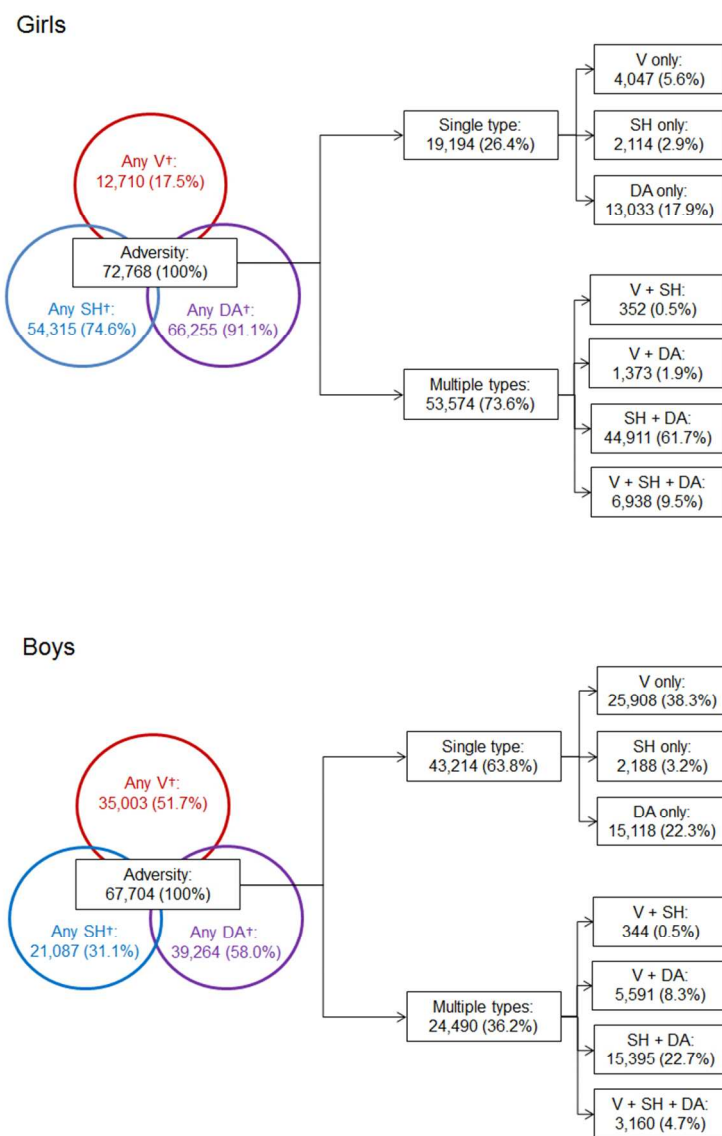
Girls

Any V†:
12,710 (17.5%)

Adversity:
72,768 (100%)

Any SH†:
54,315 (74.6%)

Any DA†:
66,255 (91.1%)

Single type:
19,194 (26.4%)

V only:
4,047 (5.6%)

SH only:
2,114 (2.9%)

DA only:
13,033 (17.9%)

Multiple types:
53,574 (73.6%)

V + SH:
352 (0.5%)

V + DA:
1,373 (1.9%)

SH + DA:
44,911 (61.7%)

V + SH + DA:
6,938 (9.5%)

Boys

Any V†:
35,003 (51.7%)

Adversity:
67,704 (100%)

Any SH†:
21,087 (31.1%)

Any DA†:
39,264 (58.0%)

Single type:
43,214 (63.8%)

V only:
25,908 (38.3%)

SH only:
2,188 (3.2%)

DA only:
15,118 (22.3%)

Multiple types:
24,490 (36.2%)

V + SH:
344 (0.5%)

V + DA:
5,591 (8.3%)

SH + DA:
15,395 (22.7%)

V + SH + DA:
3,160 (4.7%)